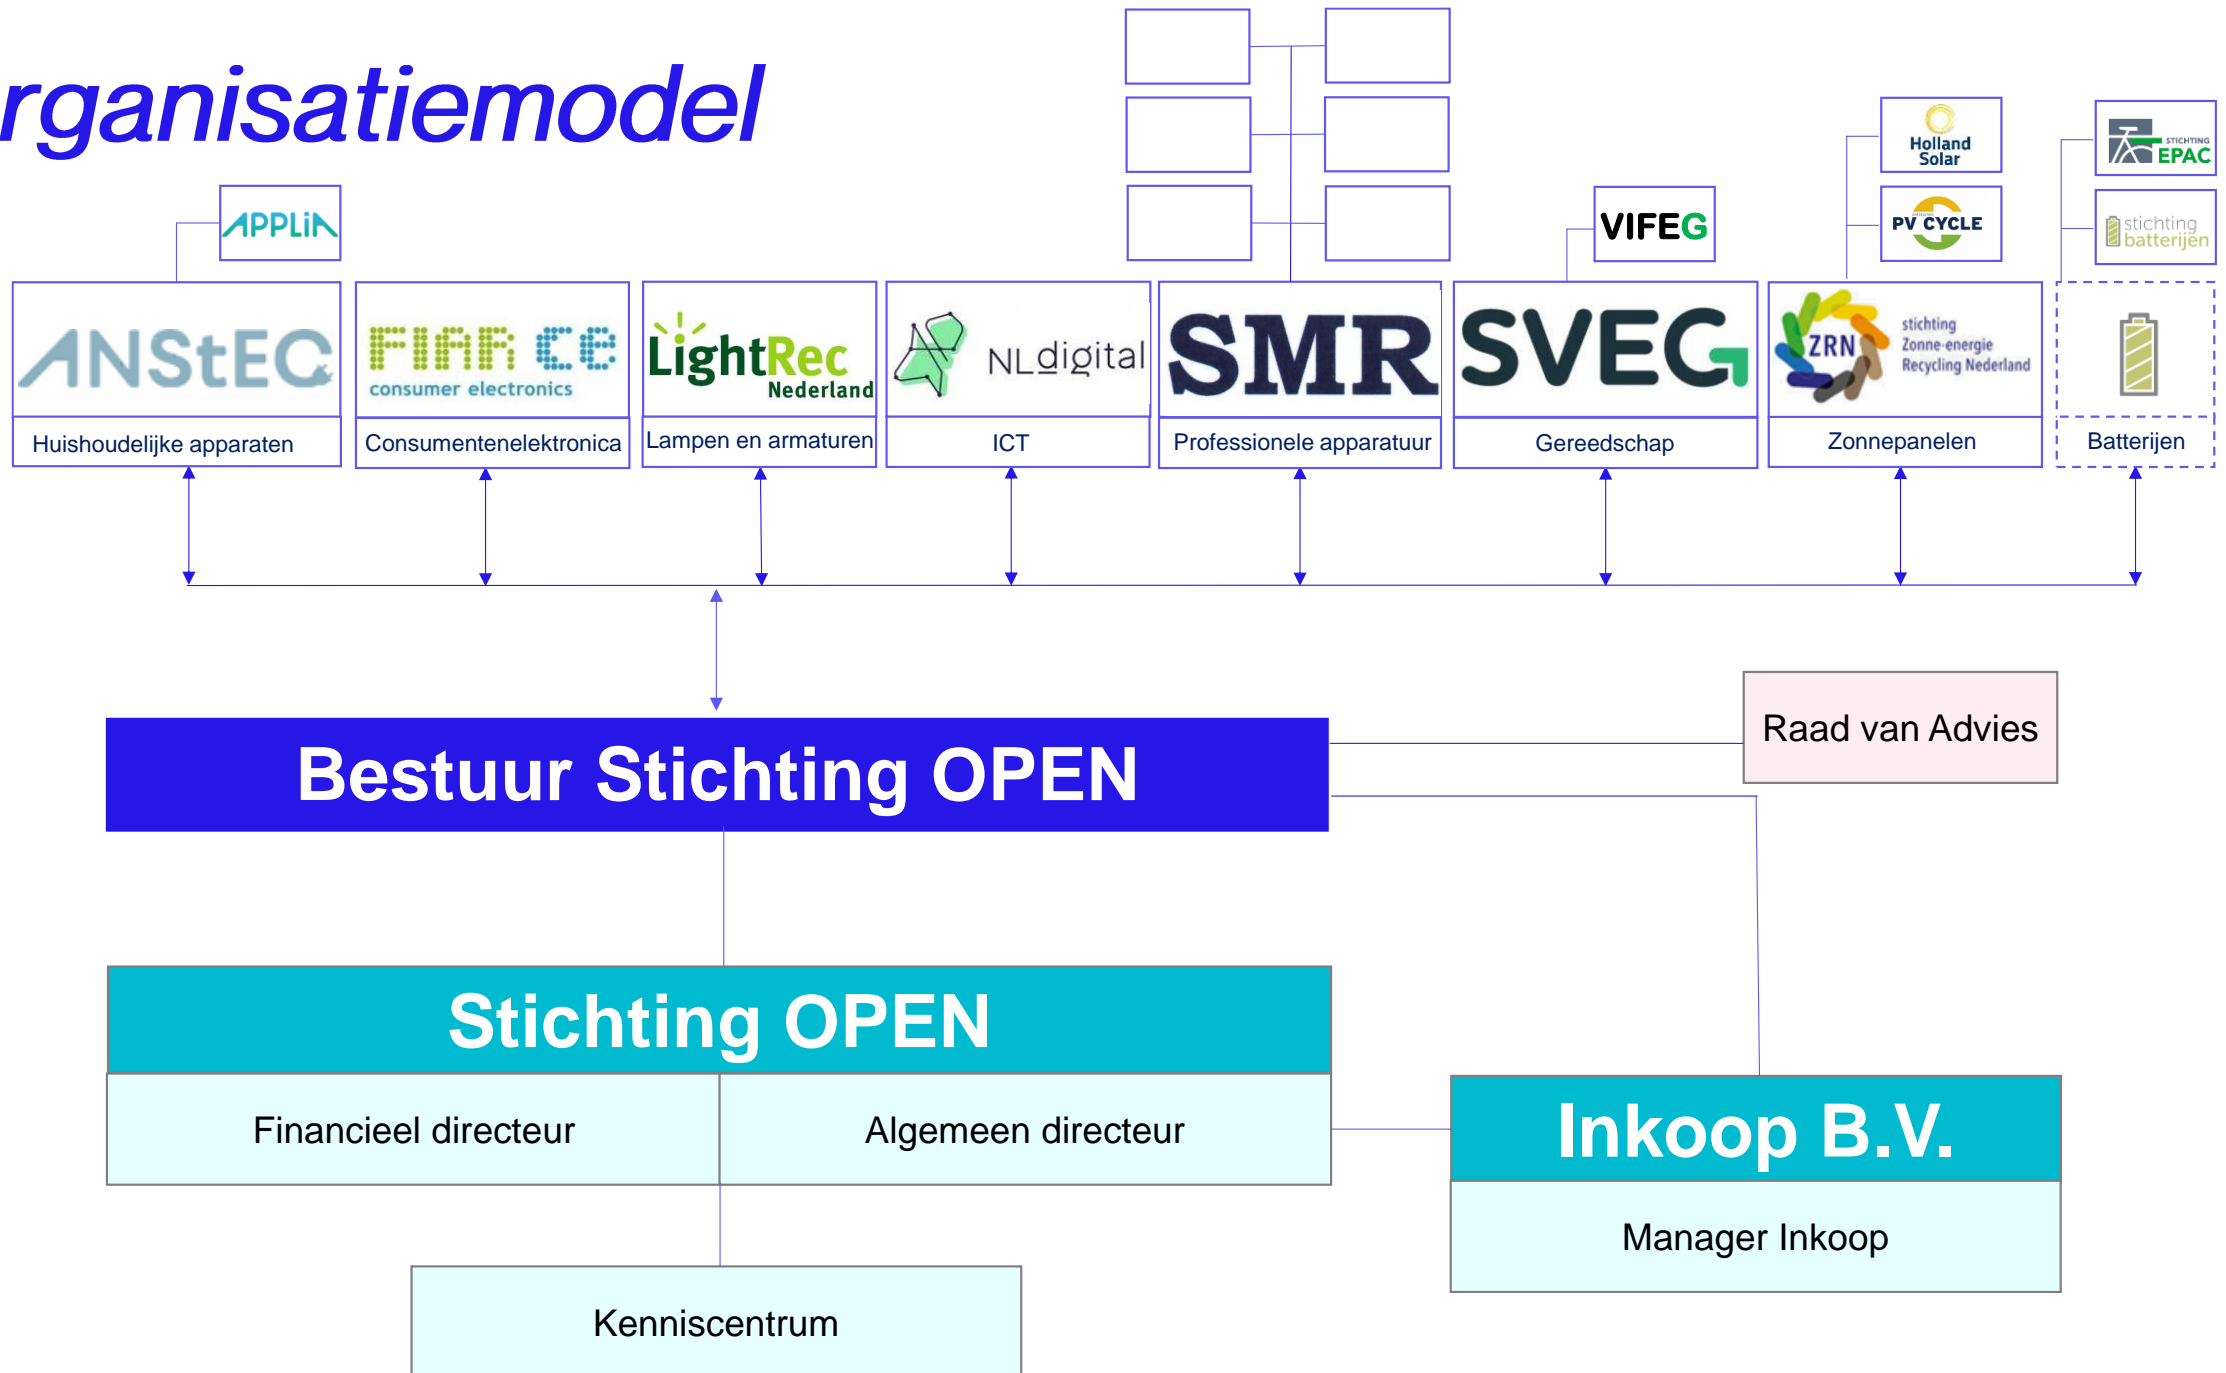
rganisatiemodel

APPLiA

Holland Solar

STICHTING EPAC

VIFEG

PV CYCLE

stichting batterijen

ANStEC

FIAR CE consumer electronics

LightRec Nederland

NLdigital

SMR

SVEG

ZRN stichting Zonne-energie Recycling Nederland

Huishoudelijke apparaten

Consumentenelektronica

Lampen en armaturen

ICT

Professionele apparatuur

Gereedschap

Zonnepanelen

Batterijen

Raad van Advies

Bestuur Stichting OPEN

Stichting OPEN

Financieel directeur

Algemeen directeur

Inkoop B.V.

Manager Inkoop

Kenniscentrum